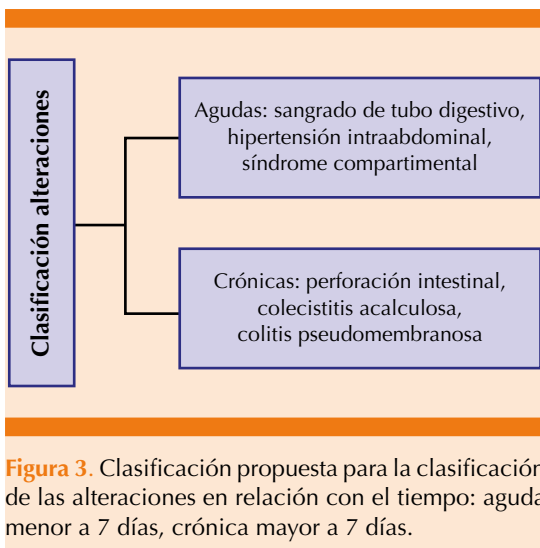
Clasificación alteraciones

Agudas: sangrado de tubo digestivo, hipertensión intraabdominal, síndrome compartimental

Crónicas: perforación intestinal, colecistitis acalculosa, colitis pseudomembranosa

Figura 3. Clasificación propuesta para la clasificación de las alteraciones en relación con el tiempo: aguda menor a 7 días, crónica mayor a 7 días.